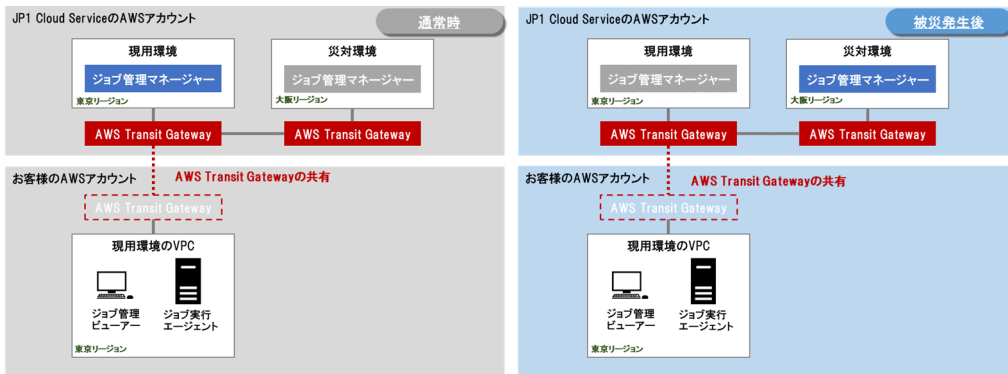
JP1 Cloud ServiceのAWSアカウント

通常時

現用環境

ジョブ管理マネージャー

東京リージョン

災対環境

ジョブ管理マネージャー

大阪リージョン

AWS Transit Gateway

AWS Transit Gateway

お客様のAWSアカウント

AWS Transit Gatewayの共有

AWS Transit Gateway

現用環境のVPC

ジョブ管理ビューアー

ジョブ実行エージェント

東京リージョン

JP1 Cloud ServiceのAWSアカウント

被災発生後

現用環境

ジョブ管理マネージャー

東京リージョン

災対環境

ジョブ管理マネージャー

大阪リージョン

AWS Transit Gateway

AWS Transit Gateway

お客様のAWSアカウント

AWS Transit Gatewayの共有

AWS Transit Gateway

現用環境のVPC

ジョブ管理ビューアー

ジョブ実行エージェント

東京リージョン